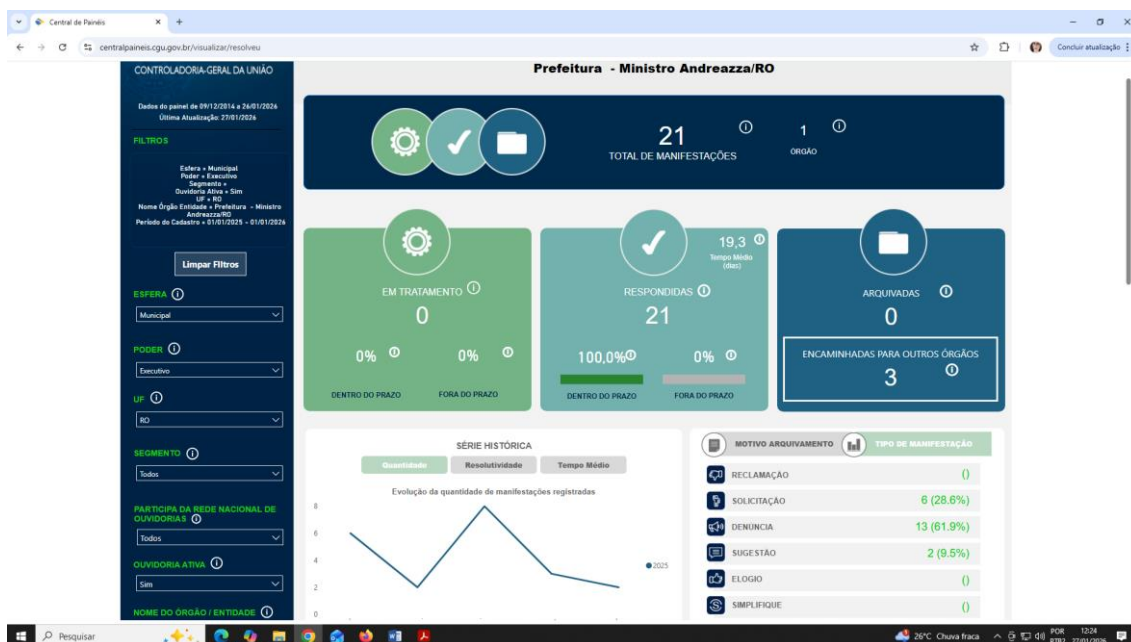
Central de Painéis ×

centralpaineis.cgu.gov.br/visualizar/resolveu

Concluir atualização

CONTROLADORIA-GERAL DA UNIÃO

Dados do painel de 09/12/2014 a 26/01/2026
Última Atualização: 27/01/2026

FILTROS

Esfera = Municipal
Poder = Executivo
Segmento =
Ouvidoria Ativa = Sim
UF = RO
Nome Órgão Entidade = Prefeitura - Ministro Andreazza/RO
Período do Cadastro = 01/01/2025 - 01/01/2026

Limpar Filtros

ESFERA
Municipal

PODER
Executivo

UF
RO

SEGMENTO
Todos

PARTICIPA DA REDE NACIONAL DE OUVIDORIAS
Todos

OUVIDORIA ATIVA
Sim

NOME DO ÓRGÃO / ENTIDADE

Prefeitura - Ministro Andreazza/RO

21
TOTAL DE MANIFESTAÇÕES

1
ÓRGÃO

EM TRATAMENTO
0
0% 0%
DENTRO DO PRAZO FORA DO PRAZO

19,3
Tempo Médio (dias)
RESPONDIDAS
21
100,0% 0%
DENTRO DO PRAZO FORA DO PRAZO

ARQUIVADAS
0
ENCAMINHADAS PARA OUTROS ÓRGÃOS
3

SÉRIE HISTÓRICA
Quantidade Resolutividade Tempo Médio
Evolução da quantidade de manifestações registradas
8
6
4
2
0
2025

MOTIVO ARQUIVAMENTO TIPO DE MANIFESTAÇÃO

| | |
|---|---|
| RECLAMAÇÃO | () |
| SOLICITAÇÃO | 6 (28.6%) |
| DENÚNCIA | 13 (61.9%) |
| SUGESTÃO | 2 (9.5%) |
| ELOGIO | () |
| SIMPLIFIQUE | () |

Pesquisar
26°C Chuva fraca POR PTB2 12:24 27/01/2026